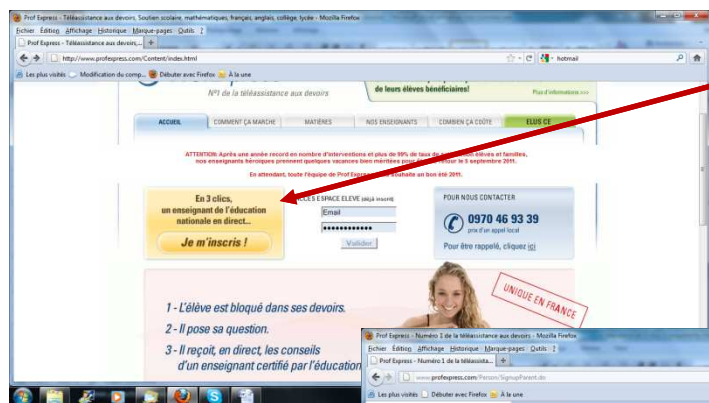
Prof Express - Téléassistance aux devoirs, Soutien scolaire, mathématiques, français, anglais, collège, lycée - Mozilla Firefox

Fichier Édition Affichage Historique Marque-pages Outils ?

Prof Express - Téléassistance aux devoirs,... +

http://www.profexpress.com/Content/index.html

hotmail

Les plus visités Modification du comp... Débuter avec Firefox À la une

N°1 de la téléassistance aux devoirs

de leurs élèves bénéficiaires!

Plus d'informations >>>

ACCUEIL | COMMENT ÇA MARCHE | MATIÈRES | NOS ENSEIGNANTS | COMBIEN ÇA COÛTE | ELUS CE

ATTENTION: Après une année record en nombre d'interventions et plus de 99% de taux de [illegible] élèves et familles, nos enseignants héroïques prennent quelques vacances bien méritées pour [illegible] le 5 septembre 2011.

En attendant, toute l'équipe de Prof Express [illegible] souhaite un bon été 2011.

En 3 clics, un enseignant de l'éducation nationale en direct...

Je m'inscris !

ACCES ESPACE ELEVE (déjà inscrit)

Email

•••••••••••••

Valider

POUR NOUS CONTACTER

0970 46 93 39

prix d'un appel local

Pour être rappelé, cliquez ici

UNIQUE EN FRANCE

1 - L'élève est bloqué dans ses devoirs.

2 - Il pose sa question.

3 - Il reçoit, en direct, les conseils d'un enseignant certifié par l'éducation

Prof Express - Numéro 1 de la téléassistance aux devoirs - Mozilla Firefox

Fichier Édition Affichage Historique Marque-pages Outils ?

Prof Express - Numéro 1 de la téléassista... +

www.profexpress.com/Person/SignupParent.do

Les plus visités Débuter avec Firefox À la une